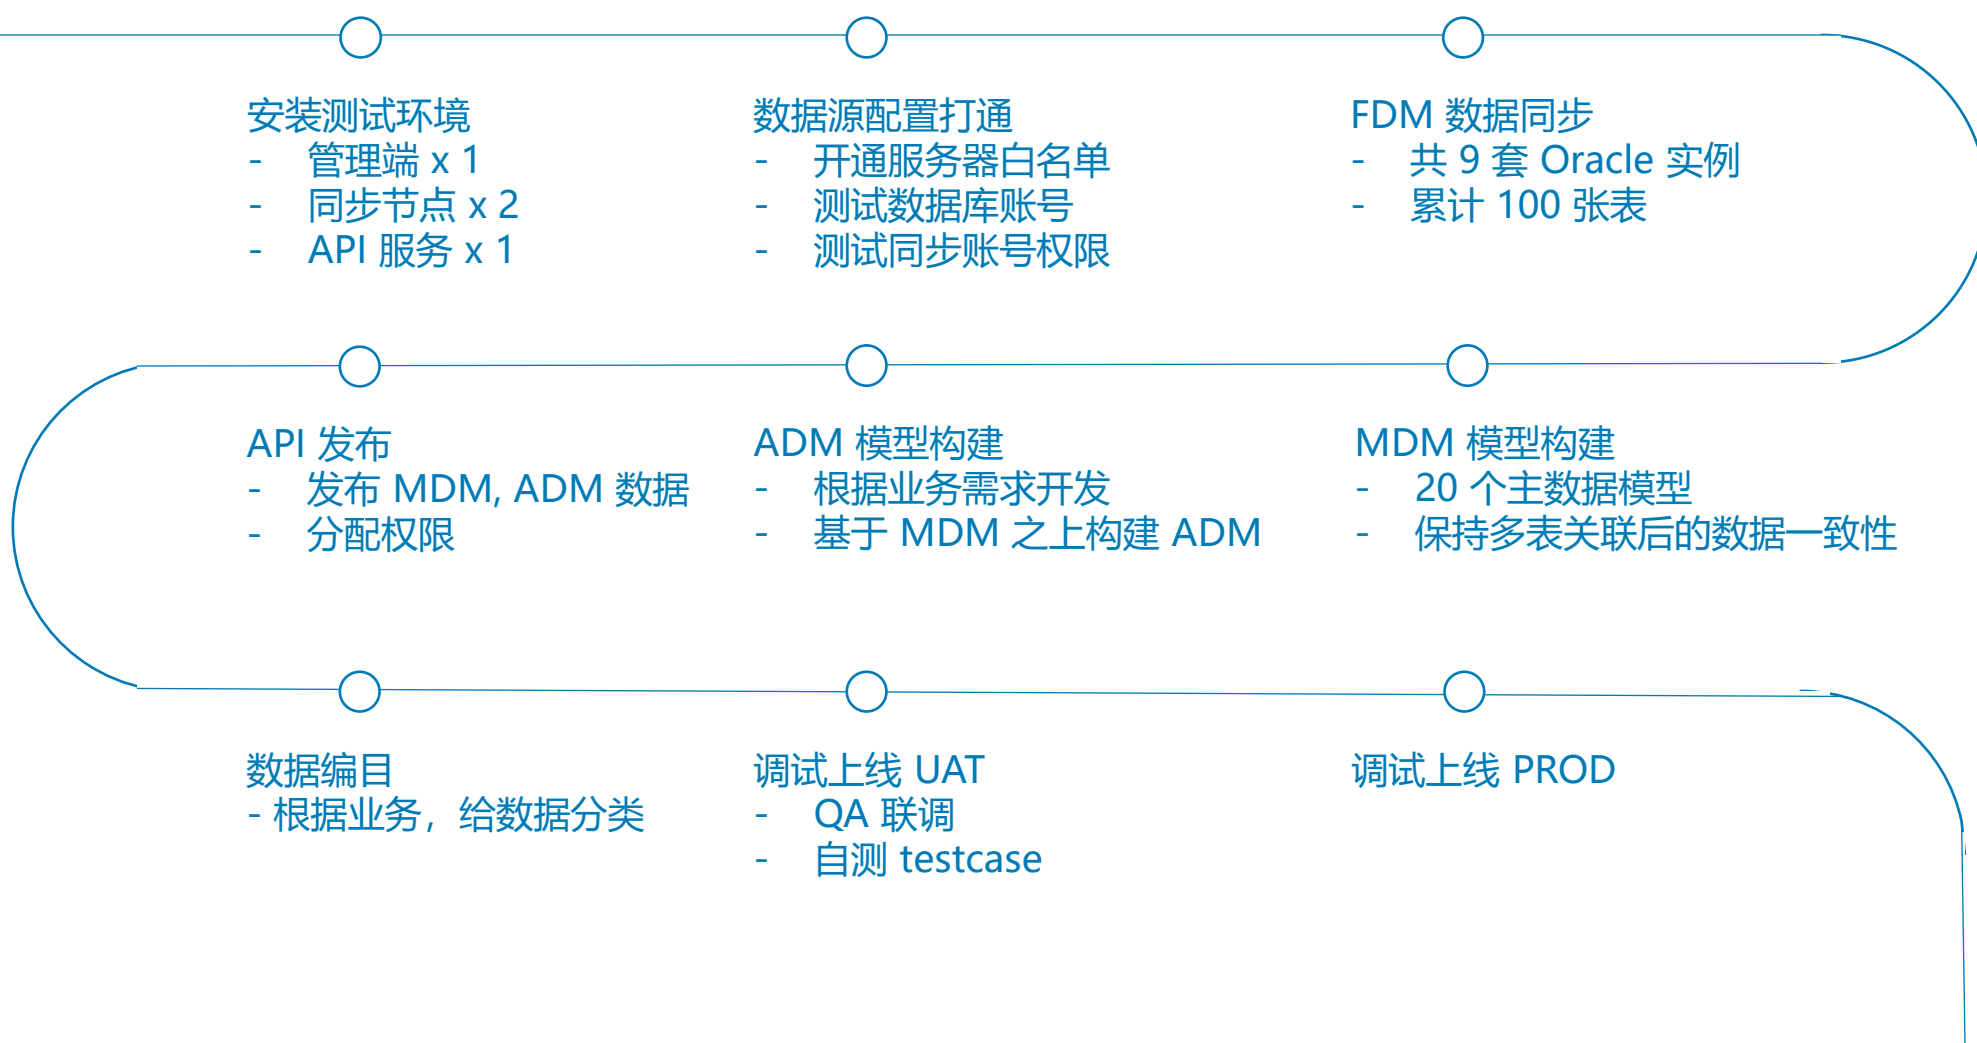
安装测试环境
- 管理端 x 1
- 同步节点 x 2
- API 服务 x 1

数据源配置打通
- 开通服务器白名单
- 测试数据库账号
- 测试同步账号权限

FDM 数据同步
- 共 9 套 Oracle 实例
- 累计 100 张表

API 发布
- 发布 MDM, ADM 数据
- 分配权限

ADM 模型构建
- 根据业务需求开发
- 基于 MDM 之上构建 ADM

MDM 模型构建
- 20 个主数据模型
- 保持多表关联后的数据一致性

数据编目
- 根据业务，给数据分类

调试上线 UAT
- QA 联调
- 自测 testcase

调试上线 PROD